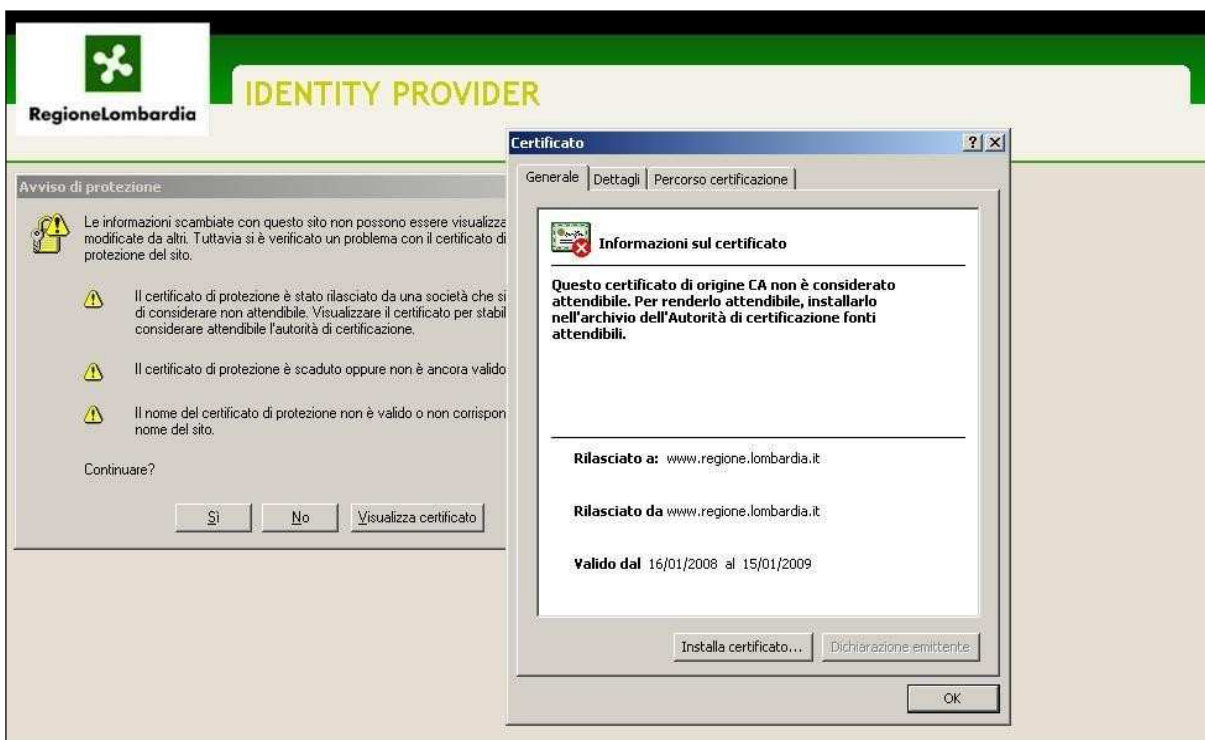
RegioneLombardia

IDENTITY PROVIDER

Avviso di protezione

Le informazioni scambiate con questo sito non possono essere visualizza modificate da altri. Tuttavia si è verificato un problema con il certificato di protezione del sito.

Il certificato di protezione è stato rilasciato da una società che si di considerare non attendibile. Visualizzare il certificato per stabil considerare attendibile l'autorità di certificazione.

Il certificato di protezione è scaduto oppure non è ancora valido

Il nome del certificato di protezione non è valido o non corrispon nome del sito.

Continuare?

Sì | No | Visualizza certificato

Certificato

?| X

Generale | Dettagli | Percorso certificazione

Informazioni sul certificato

Questo certificato di origine CA non è considerato attendibile. Per renderlo attendibile, installarlo nell'archivio dell'Autorità di certificazione fonti attendibili.

Rilasciato a: www.regione.lombardia.it

Rilasciato da www.regione.lombardia.it

Valido dal 16/01/2008 al 15/01/2009

Installa certificato... | Dichiarazione emittente

OK